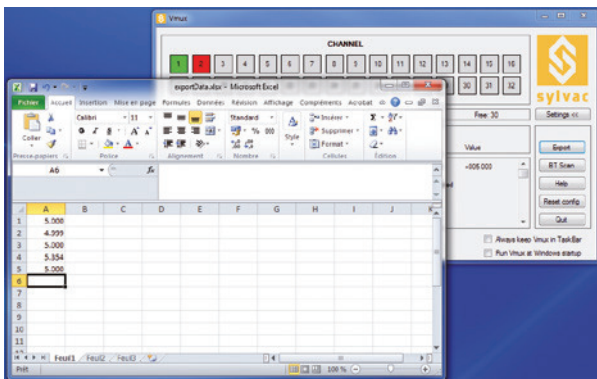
Vmux

CHANNEL

1 2 3 4 5 6 7 8 9 10 11 12 13 14 15 16

30 31 32

Free: 30

Settings <<

Value

+005.000

Export

BT Scan

Help

Reset config

Quit

Always keep Vmux in TaskBar

Run Vmux at Windows startup

sylvac

exportData.xlsx - Microsoft Excel

Fichier Accueil Insertion Mise en page Formules Données Révision Affichage Compléments Acrobat

Coller

Presse-papiers

Calibri 11

G I S A A

Police

Alignement

Standard

% 000

Nombre

Style

Insérer

Supprimer

Format

Cellules

Édition

A6

fx

| | A | B | C | D | E | F | G | H | I | J | K |
|---|---|---|---|---|---|---|---|---|---|---|---|
| 1 | 5.000 | | | | | | | | | | |
| 2 | 4.999 | | | | | | | | | | |
| 3 | 5.000 | | | | | | | | | | |
| 4 | 5.354 | | | | | | | | | | |
| 5 | 5.000 | | | | | | | | | | |
| 6 | | | | | | | | | | | |
| 7 | | | | | | | | | | | |
| 8 | | | | | | | | | | | |
| 9 | | | | | | | | | | | |
| 10 | | | | | | | | | | | |
| 11 | | | | | | | | | | | |
| 12 | | | | | | | | | | | |

Feuil1 Feuil2 Feuil3

Prêt

100 %